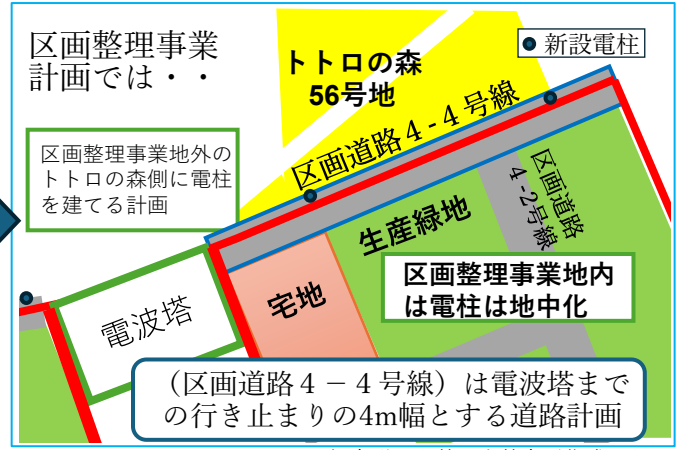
区画整理事業計画では・・

新設電柱

トトロの森
56号地

区画道路4-4号線

区画整理事業地外のトトロの森側に電柱を建てる計画

区画道路
4-2号線

生産緑地

区画整理事業地内は電柱は地中化

電波塔

宅地

（区画道路4－4号線）は電波塔までの行き止まりの4m幅とする道路計画